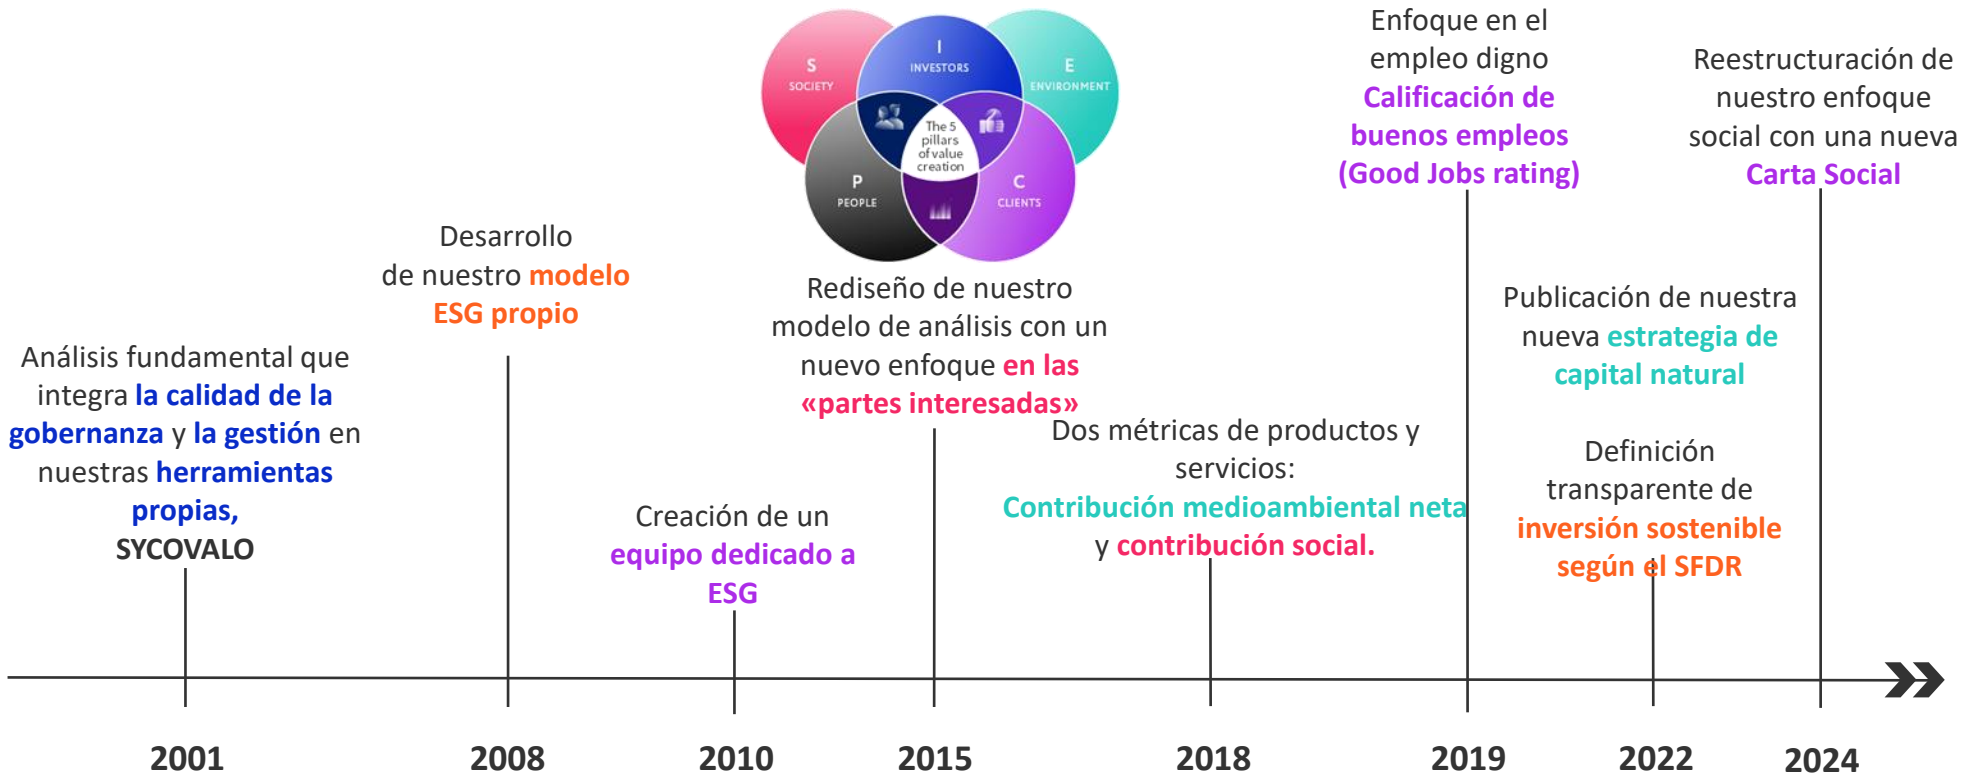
S
SOCIETY

I
INVESTORS

E
ENVIRONMENT

The 5 pillars of value creation

P
PEOPLE

C
CLIENTS

Enfoque en el empleo digno **Calificación de buenos empleos (Good Jobs rating)**

Reestructuración de nuestro enfoque social con una nueva **Carta Social**

Desarrollo de nuestro **modelo ESG propio**

Rediseño de nuestro modelo de análisis con un nuevo enfoque **en las «partes interesadas»**

Publicación de nuestra nueva **estrategia de capital natural**

Análisis fundamental que integra **la calidad de la gobernanza** y **la gestión** en nuestras **herramientas propias,** **SYCOVALO**

Dos métricas de productos y servicios: **Contribución medioambiental neta** y **contribución social.**

Definición transparente de **inversión sostenible según el SFDR**

Creación de un **equipo dedicado a ESG**

2001
2008
2010
2015
2018
2019
2022
2024